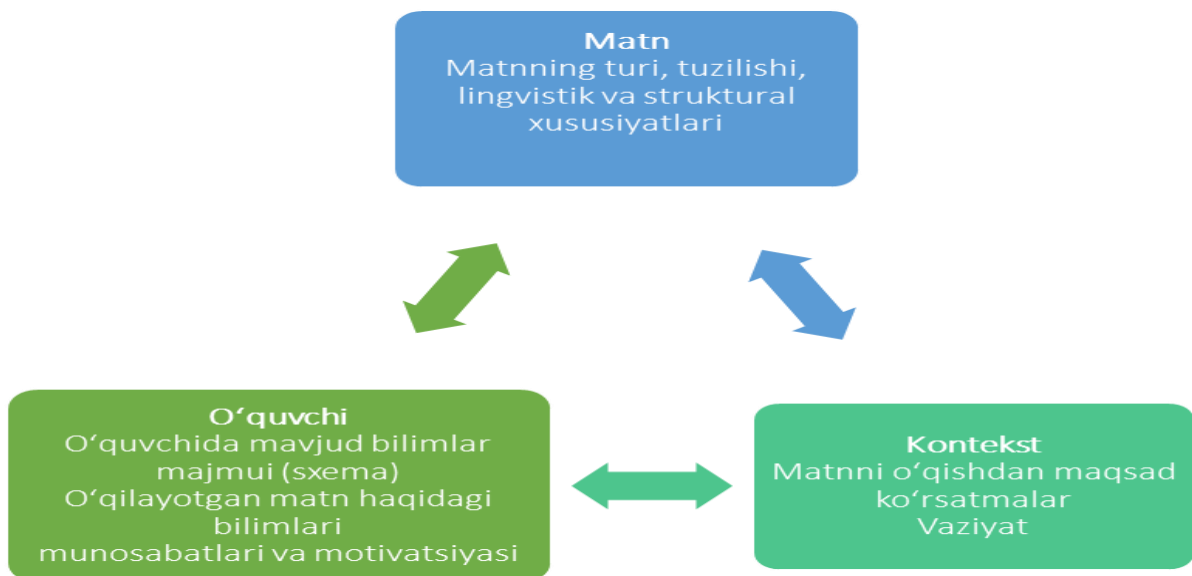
Matn
Matnning turi, tuzilishi, lingvistik va struktural xususiyatlari

O‘quvchi
O‘quvchida mavjud bilimlar majmui (sxema)
O‘qilayotgan matn haqidagi bilimlari
munosabatlari va motivatsiyasi

Kontekst
Matnni o‘qishdan maqsad
ko‘rsatmalar
Vaziyat